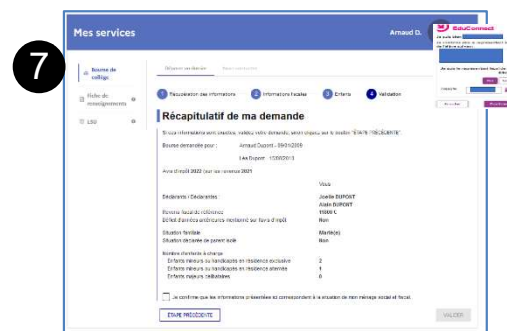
7

Mes services

Arnaud D.

EduConnect

Bourse de collège

Fiche de renseignements

LSU

Dépôt de ma demande

Récupération des informations

Informations fiscales

Enfants

Validation

Récapitulatif de ma demande

Si vos informations sont exactes, validez votre demande, sinon cliquez sur le bouton "ÉTAPE PRÉCÉDENTE"

Bourse demandée pour :

Arnaud Dupont - 09/01/2009

Léa Dupont - 13/08/2013

Avis d'impôt 2022 (sur les revenus 2021)

Vous

Déclarante / Déclarantes

Joelle DUPONT

Alain DUPONT

Revenu fiscal de référence

15000 €

Enfant(s) majeur(s) rattaché(s) mentionné(s) sur l'avis d'impôt

Non

Situation familiale

Marié(e)

Situation de parent isolé

Non

Nombre d'enfants à charge

Enfants mineurs ou handicapés en résidence exclusive

2

Enfants mineurs ou handicapés en résidence alternée

1

Enfants majeurs célibataires

0

Je confirme que les informations présentées ci-dessus correspondent à la situation de mon ménage social et fiscal.

ÉTAPE PRÉCÉDENTE

VALIDER

Je suis élève

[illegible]

Je suis le représentant légal de l'élève

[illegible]

Annuler

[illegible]